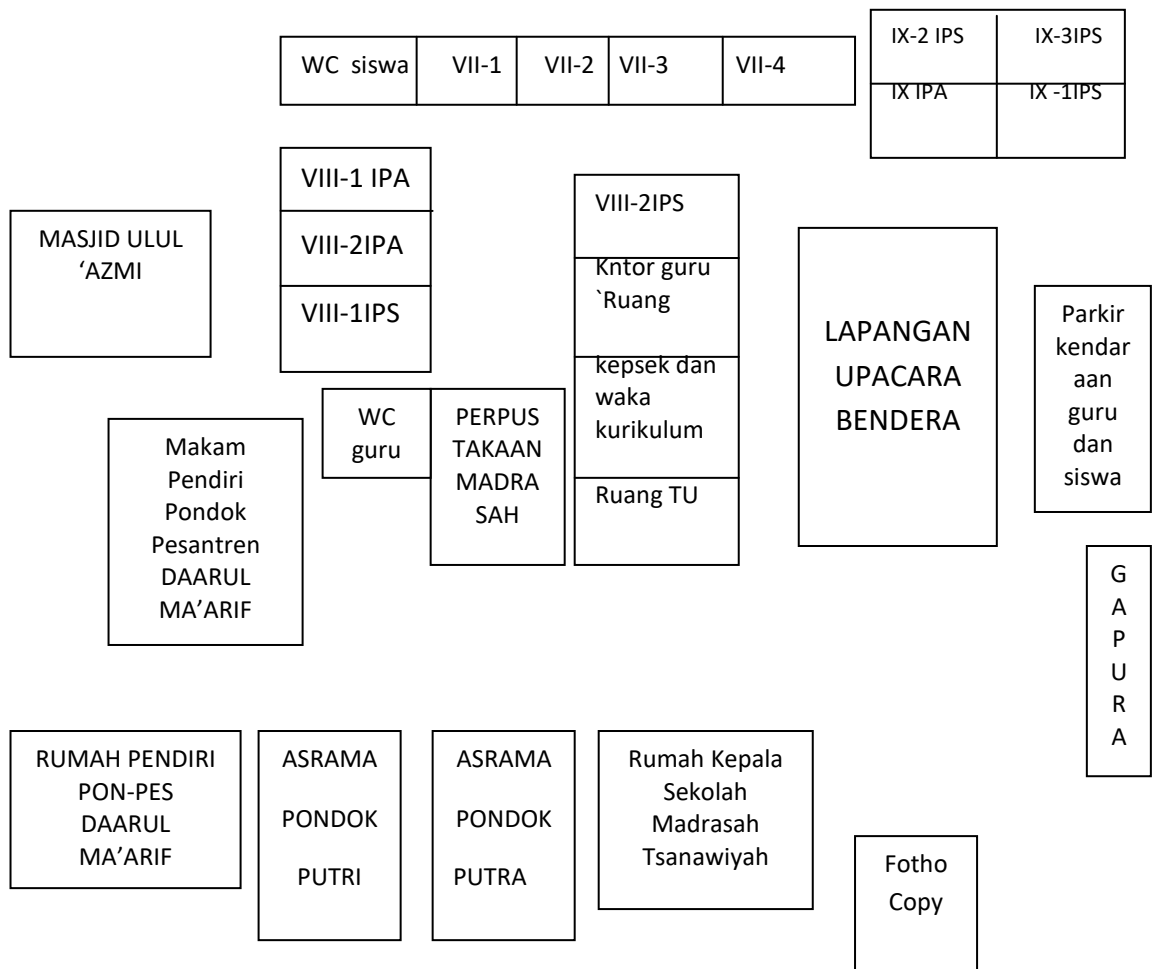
WC siswa VII-1 VII-2 VII-3 VII-4

IX-2 IPS IX-3IPS
IX IPA IX -1IPS

VIII-1 IPA
VIII-2IPA
VIII-1IPS

MASJID ULUL 'AZMI

VIII-2IPS
Kntor guru `Ruang
kepsek dan waka kurikulum
Ruang TU

LAPANGAN UPACARA BENDERA

Parkir kendar aan guru dan siswa

WC guru

PERPUS TAKAAN MADRA SAH

Makam Pendiri Pondok Pesantren DAARUL MA'ARIF

G A P U R A

RUMAH PENDIRI PON-PES DAARUL MA'ARIF

ASRAMA PONDOK PUTRI

ASRAMA PONDOK PUTRA

Rumah Kepala Sekolah Madrasah Tsanawiyah

Fotho Copy